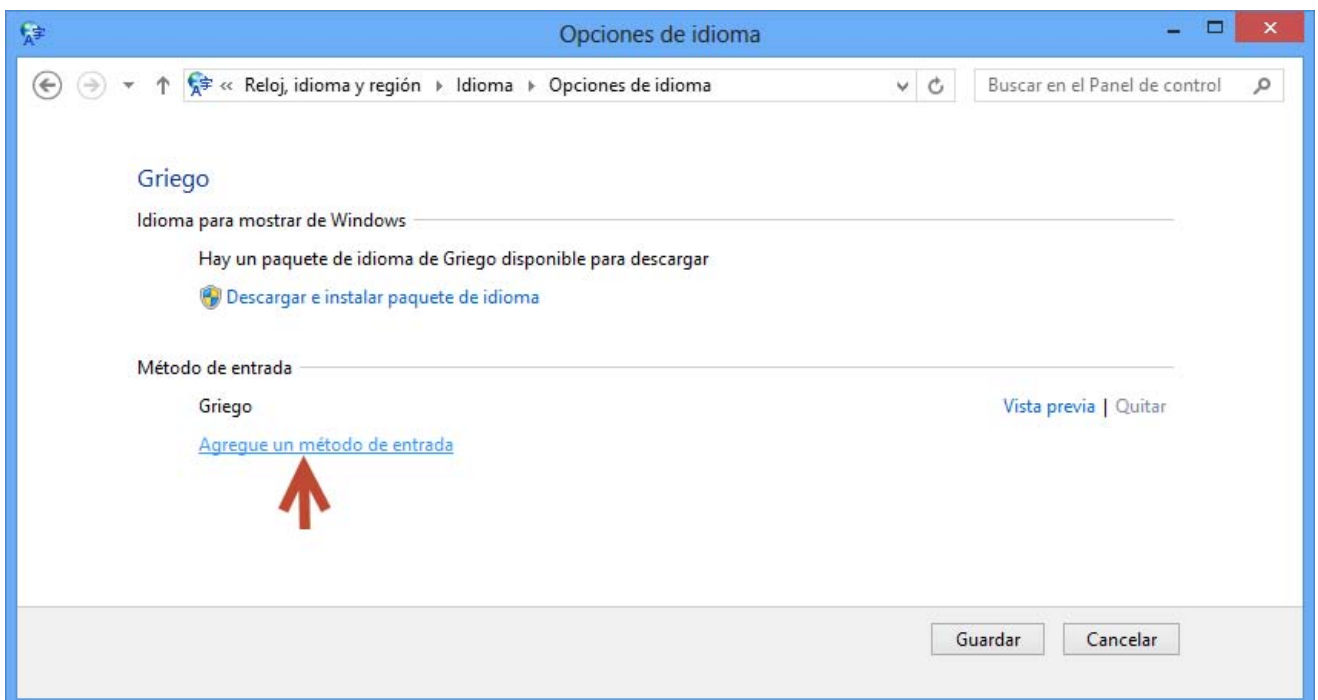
Opciones de idioma

« Reloj, idioma y región ▸ Idioma ▸ Opciones de idioma

Buscar en el Panel de control

Griego

Idioma para mostrar de Windows

Hay un paquete de idioma de Griego disponible para descargar

Descargar e instalar paquete de idioma

Método de entrada

Griego

Vista previa | Quitar

Agregue un método de entrada

Guardar

Cancelar